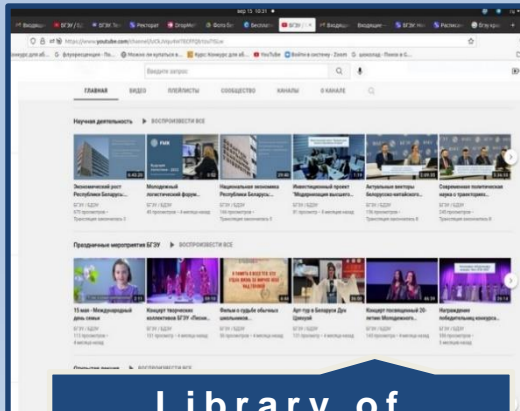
Введите запрос

ГЛАВНАЯ ВИДЕО ПЛЕЙЛИСТЫ СООБЩЕСТВО КАНАЛЫ О КАНАЛЕ

Научная деятельность ▶ ВОСПРОИЗВЕСТИ ВСЕ

Экономический рост Республики Беларусь...

Молодежный логистический форум...

Национальная экономика Республики Беларусь...

Инвестиционный проект "Модернизация высшего...

Актуальные векторы белорусско-китайского...

Современные политические науки с траекториями...

Праздничные мероприятия БГЭУ ▶ ВОСПРОИЗВЕСТИ ВСЕ

15 мая - Международный день семьи

Концерт творческих коллективов БГЭУ «Песня...

Фильм о судьбе обычных школьников...

Арт-тур в Беларуси Дух Цикады

Концерт посвященный 20-летию Молодежного...

Награждение победительниц конкурса...

Library of